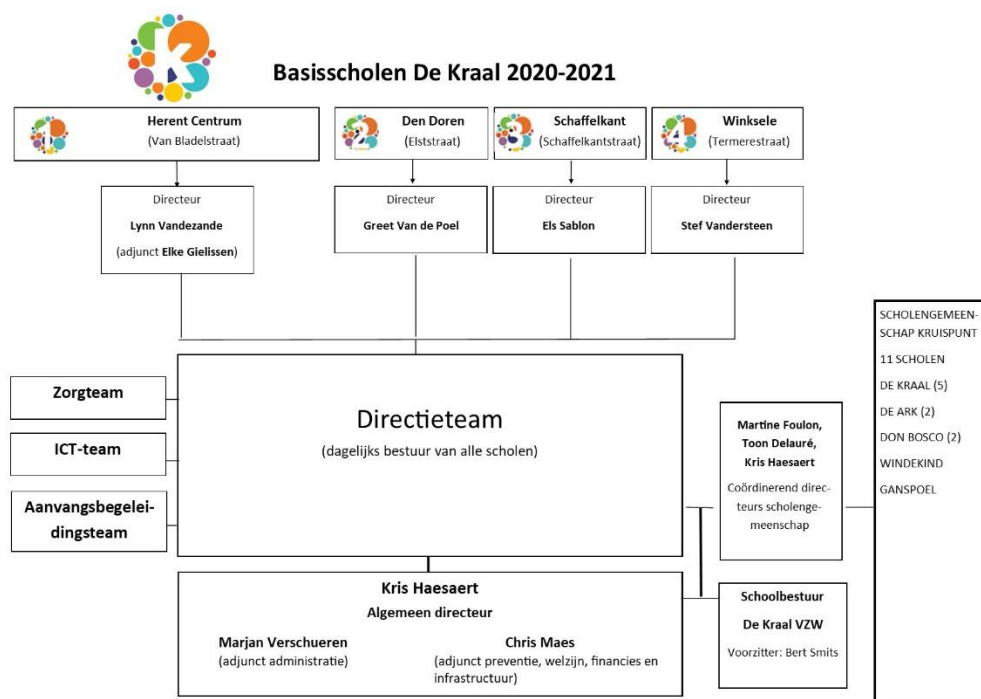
Basisscholen De Kraal 2020-2021

Herent Centrum
(Van Bladelstraat)

Den Doren
(Elststraat)

Schaffelkant
(Schaffelkantstraat)

Winksele
(Termerestraat)

Directeur
Lynn Vandezande
(adjunct Elke Gielissen)

Directeur
Greet Van de Poel

Directeur
Els Sablon

Directeur
Stef Vandersteen

SCHOLENGEMEENSCHAP KRUISPUNT
11 SCHOLEN
DE KRAAL (5)
DE ARK (2)
DON BOSCO (2)
WINDEKIND
GANSPOEL

Zorgteam

ICT-team

Aanvangsbegeleidingsteam

Directieteam
(dagelijks bestuur van alle scholen)

Martine Foulon, Toon Delauré, Kris Haesaert
Coördinerend directeurs scholengemeenschap

Kris Haesaert
Algemeen directeur
Marjan Verschueren
(adjunct administratie)
Chris Maes
(adjunct preventie, welzijn, financies en infrastructuur)

Schoolbestuur
De Kraal VZW
Voorzitter: Bert Smits